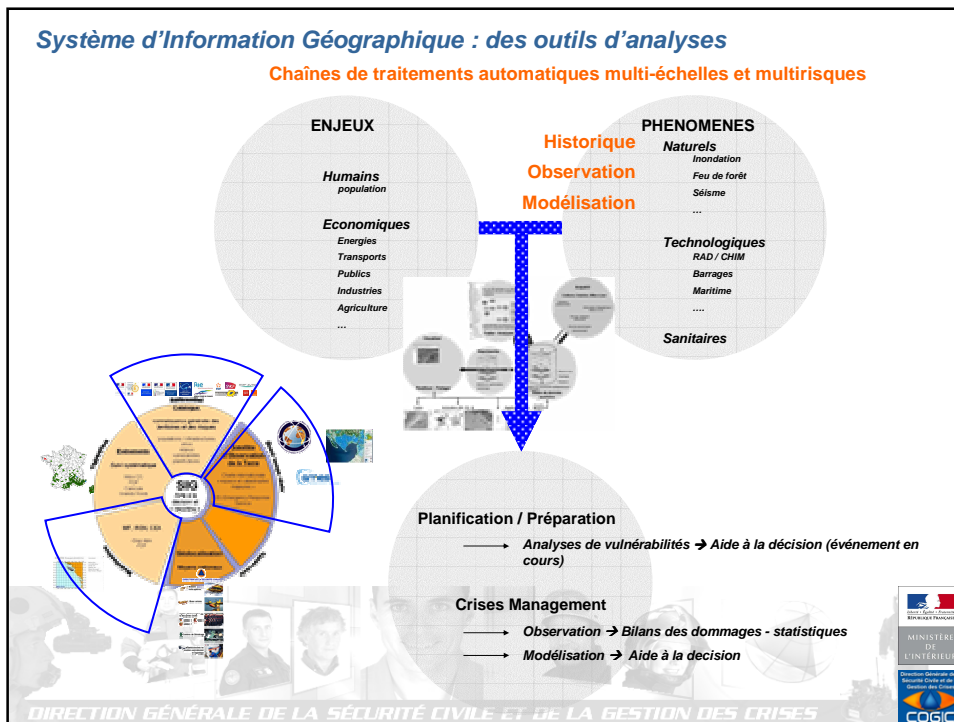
Système d'Information Géographique : des outils d'analyses

Chaînes de traitements automatiques multi-échelles et multirisques

ENJEUX

Humains
population

Economiques
Energies
Transports
Publics
Industries
Agriculture
...

Historique
Observation
Modélisation

PHENOMENES
Naturels
Inondation
Feu de forêt
Séisme
...

Technologiques
RAD / CHIM
Barrages
Maritime
....

Sanitaires

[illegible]

Planification / Préparation

Analyses de vulnérabilités → Aide à la décision (événement en cours)

Crises Management

Observation → Bilans des dommages - statistiques

Modélisation → Aide à la decision

RÉPUBLIQUE FRANÇAISE
MINISTÈRE DE L'INTÉRIEUR
Direction Générale de la Sécurité Civile et de la Gestion des Crises
COGIC

DIRECTION GÉNÉRALE DE LA SÉCURITÉ CIVILE ET DE LA GESTION DES CRISES